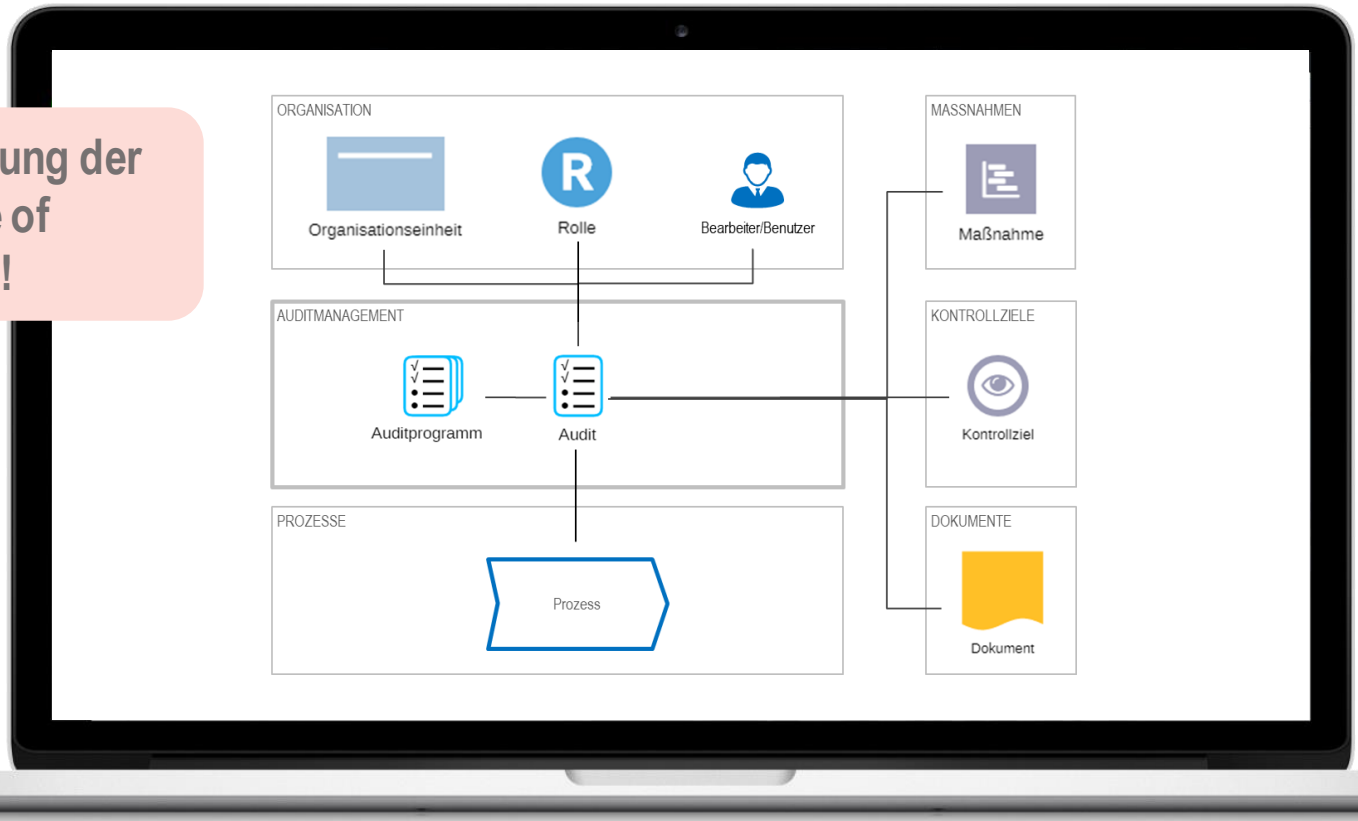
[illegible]ung der
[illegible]e of
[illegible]!

ORGANISATION

Organisationseinheit

R

Rolle

Bearbeiter/Benutzer

AUDITMANAGEMENT

Auditprogramm

Audit

PROZESSE

Prozess

MASSNAHMEN

Maßnahme

KONTROLLZIELE

Kontrollziel

DOKUMENTE

Dokument